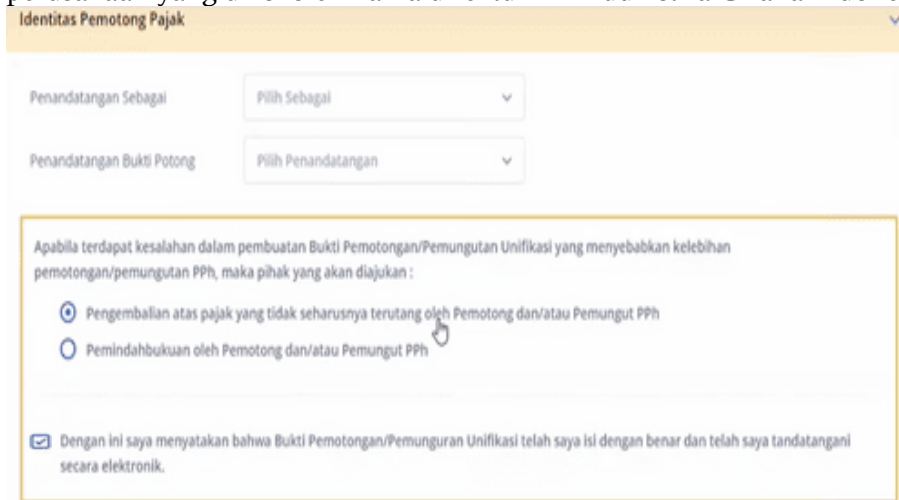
Identitas Pemotong Pajak

Penandatangan Sebagai
Pilih Sebagai

Penandatangan Bukti Potong
Pilih Penandatangan

Apabila terdapat kesalahan dalam pembuatan Bukti Pemotongan/Pemungutan Unifikasi yang menyebabkan kelebihan pemotongan/pemungutan PPh, maka pihak yang akan diajukan :

Pengembalian atas pajak yang tidak seharusnya terutang oleh Pemotong dan/atau Pemungut PPh

Pemindahbukuan oleh Pemotong dan/atau Pemungut PPh

Dengan ini saya menyatakan bahwa Bukti Pemotongan/Pemunguran Unifikasi telah saya isi dengan benar dan telah saya tandatangani secara elektronik.